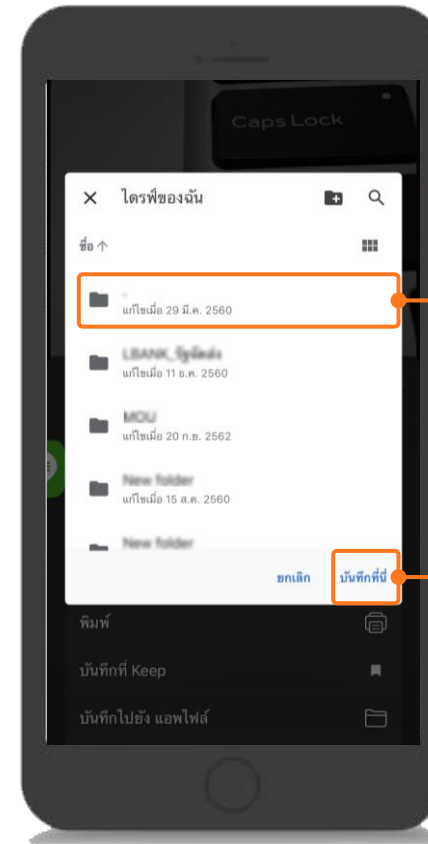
Caps Lock

ไดรฟ์ของฉัน

ชื่อ ↑

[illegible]
แก้ไขเมื่อ 29 มี.ค. 2560

LBANK_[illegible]
แก้ไขเมื่อ 11 ธ.ค. 2560

MOU
แก้ไขเมื่อ 20 ก.ย. 2562

New folder
แก้ไขเมื่อ 15 ส.ค. 2560

New folder

ยกเลิก บันทึกที่นี่

พิมพ์

บันทึกที่ Keep

บันทึกไปยัง แอพไฟล์